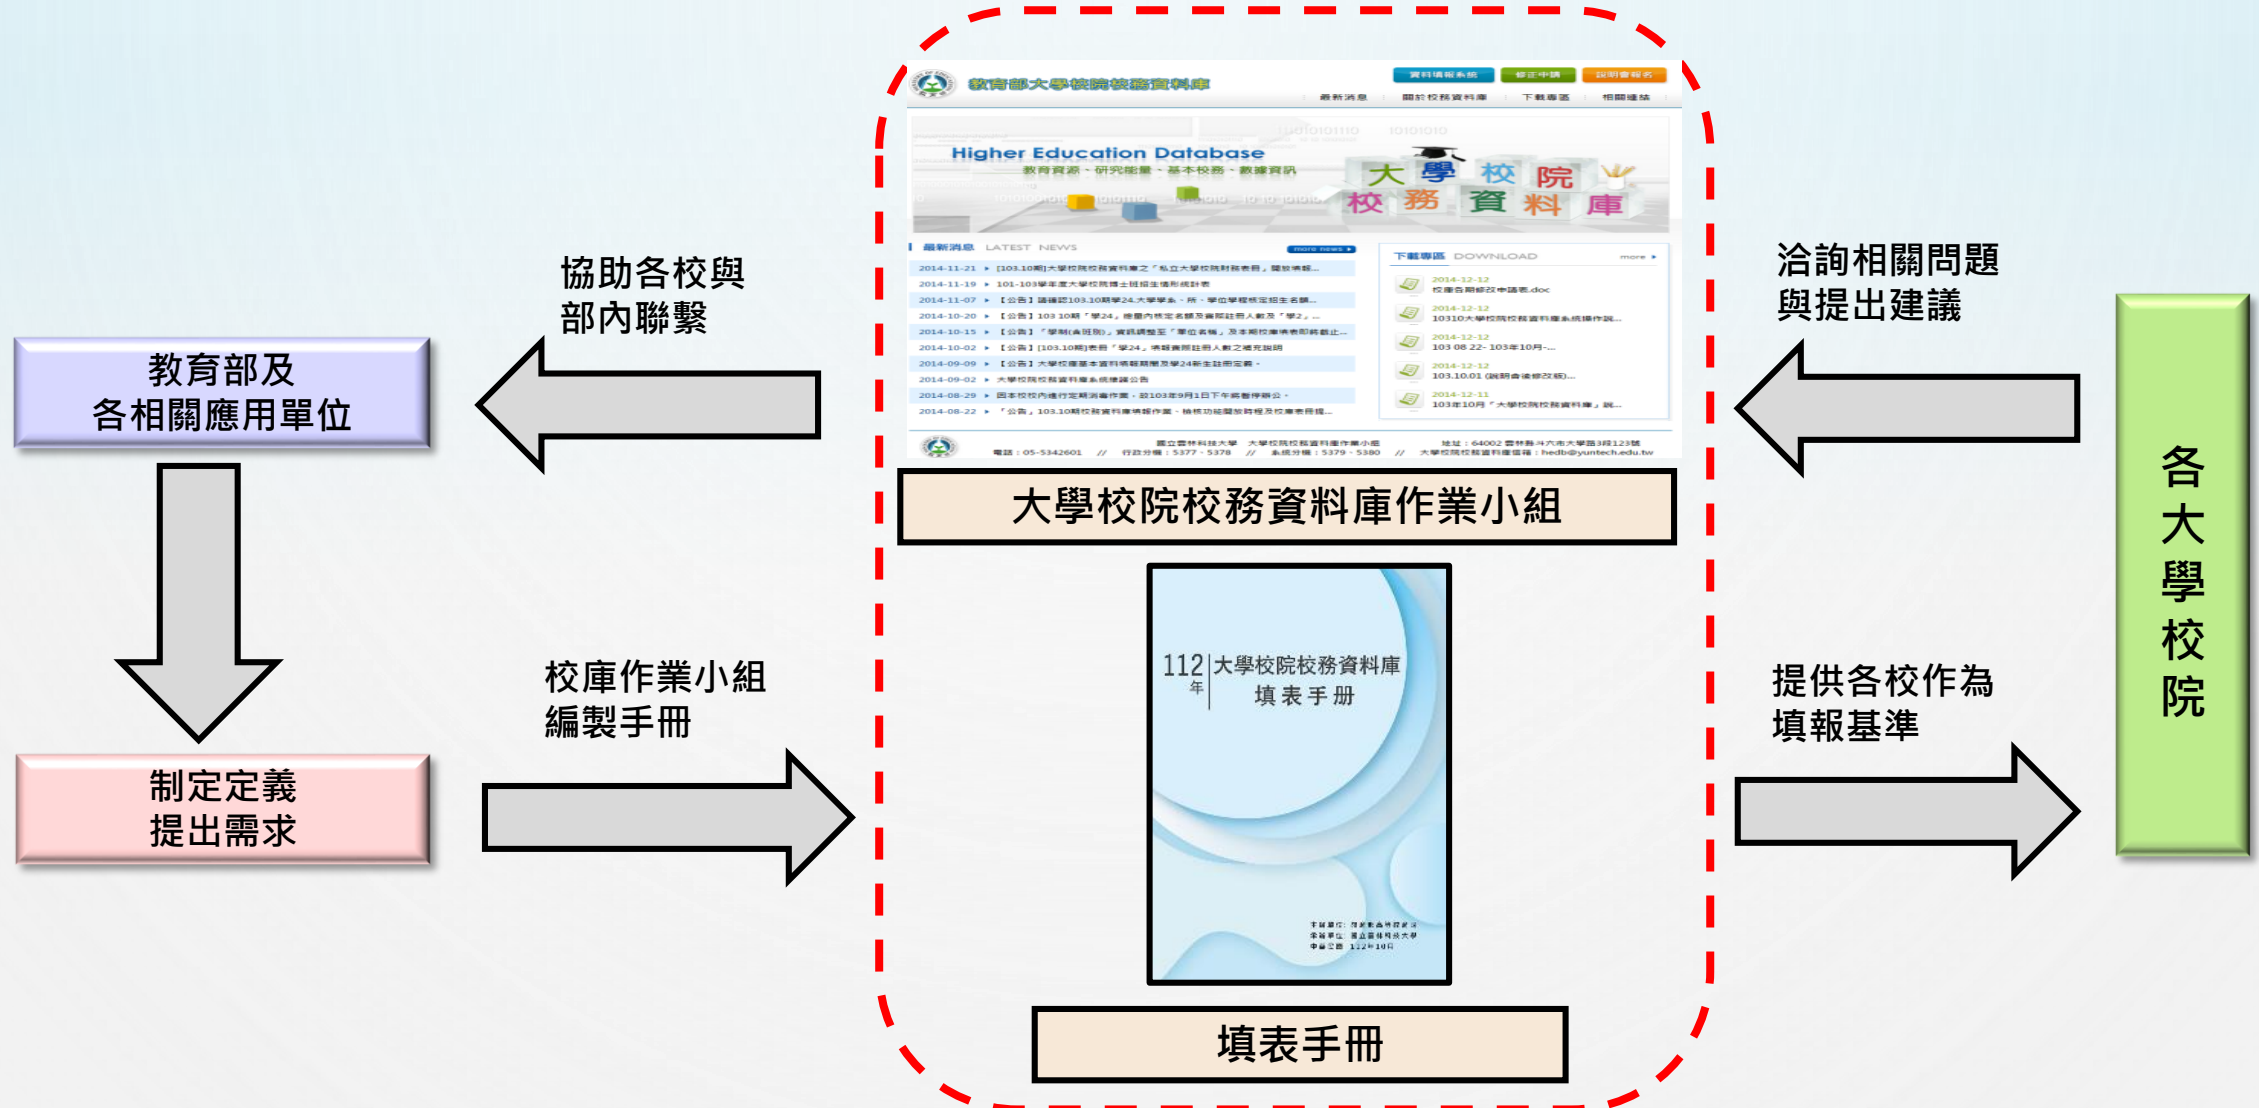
教育部大學校院校務資料庫

Higher Education Database

教育資源、研究能量、基本校務、數據資訊

大學校院校務資料庫

最新消息 LATEST NEWS

下載專區 DOWNLOAD

大學校院校務資料庫作業小組

112年 大學校院校務資料庫 填表手冊

填表手冊

協助各校與部內聯繫

教育部及各相關應用單位

制定定義提出需求

校庫作業小組編製手冊

洽詢相關問題與提出建議

提供各校作為填報基準

各大學校院